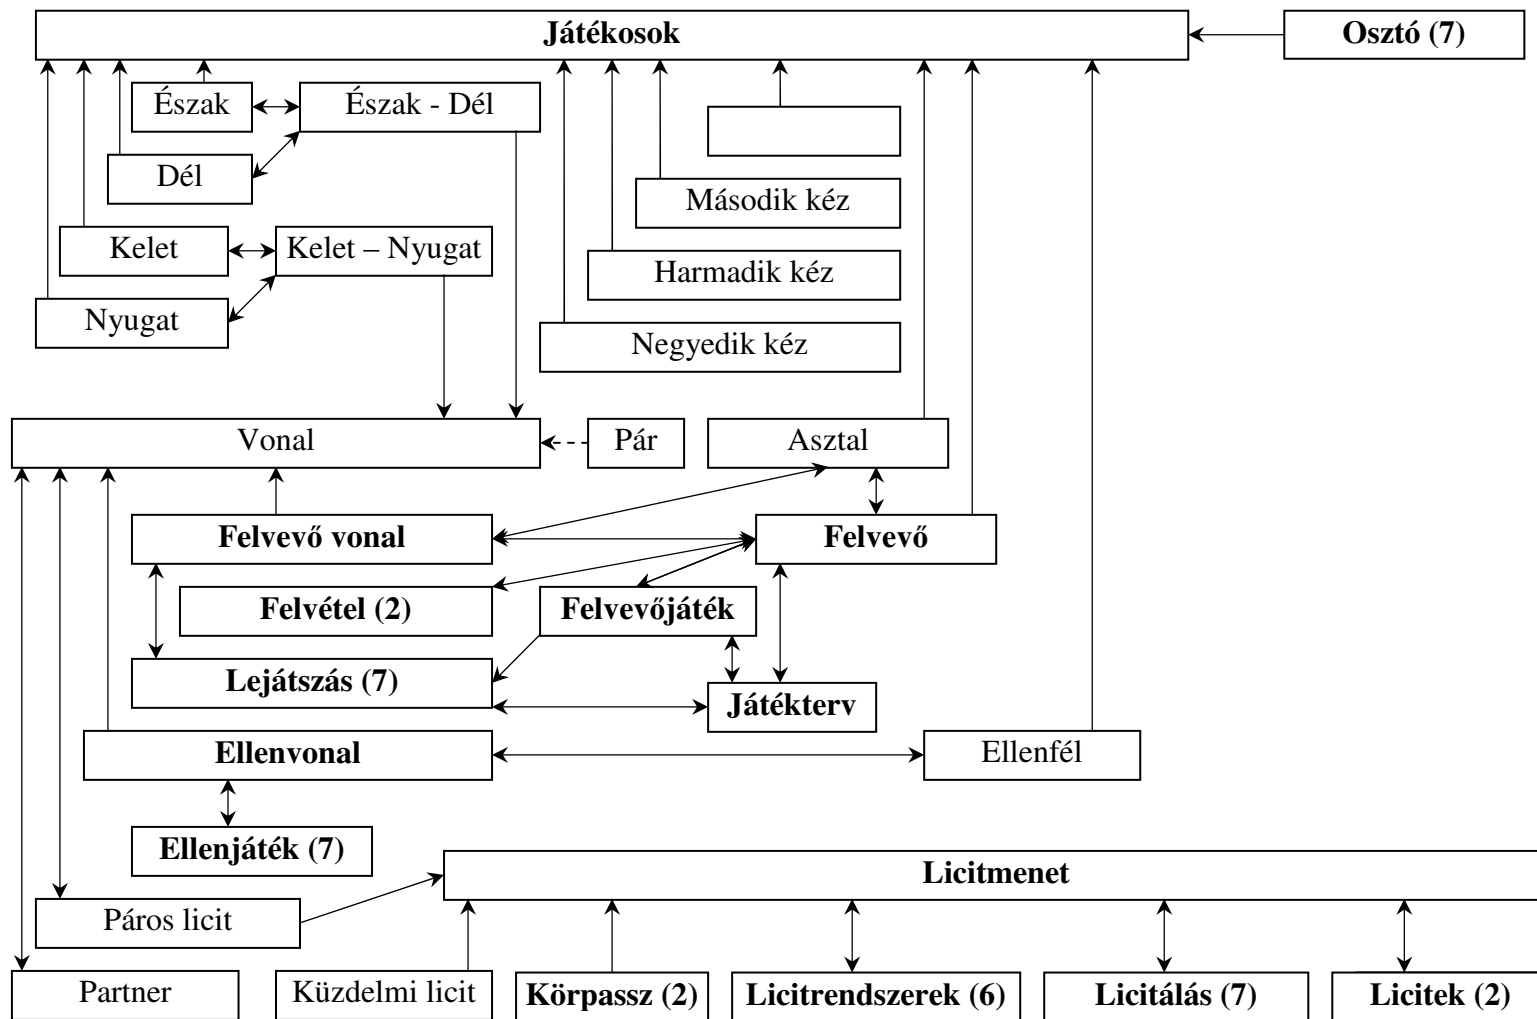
Játékosok

Osztó (7)

Észak

Észak - Dél

Dél

Második kéz

Kelet

Kelet – Nyugat

Harmadik kéz

Nyugat

Negyedik kéz

Vonal

Pár

Asztal

Felvevő vonal

Felvevő

Felvétel (2)

Felvevőjáték

Lejátszás (7)

Játékterv

Ellenvonal

Ellenfél

Ellenjáték (7)

Licitmenet

Páros licit

Partner

Küzdelmi licit

Körpassz (2)

Licitrendszerek (6)

Licitálás (7)

Licitek (2)